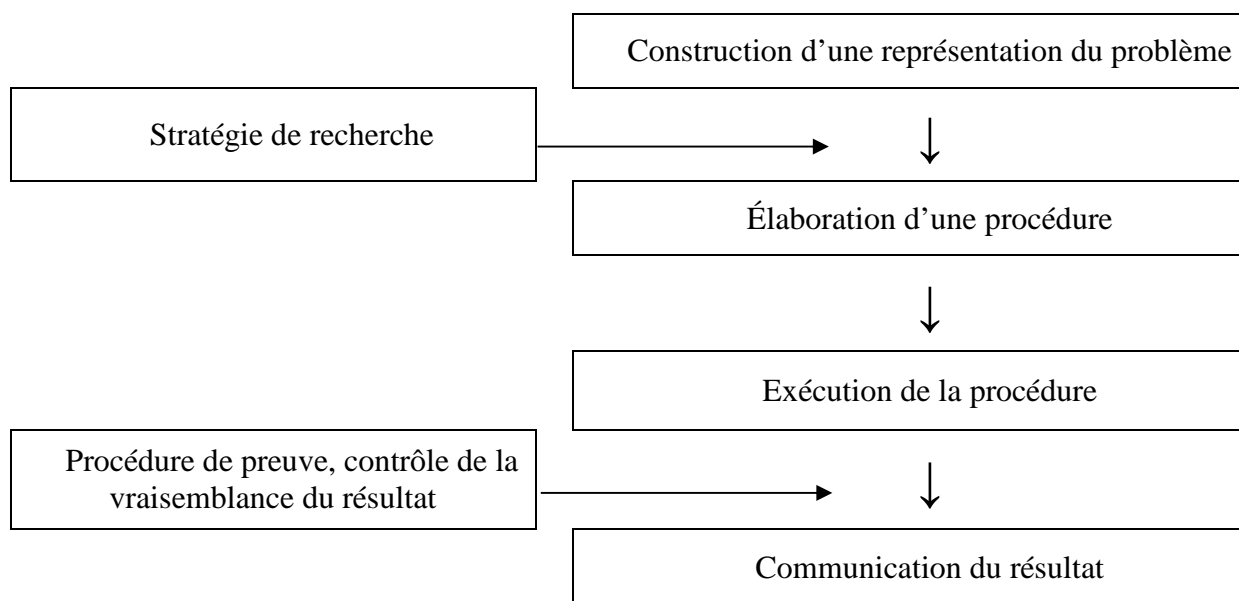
Construction d’une représentation du problème

Stratégie de recherche

Élaboration d’une procédure

Exécution de la procédure

Procédure de preuve, contrôle de la vraisemblance du résultat

Communication du résultat